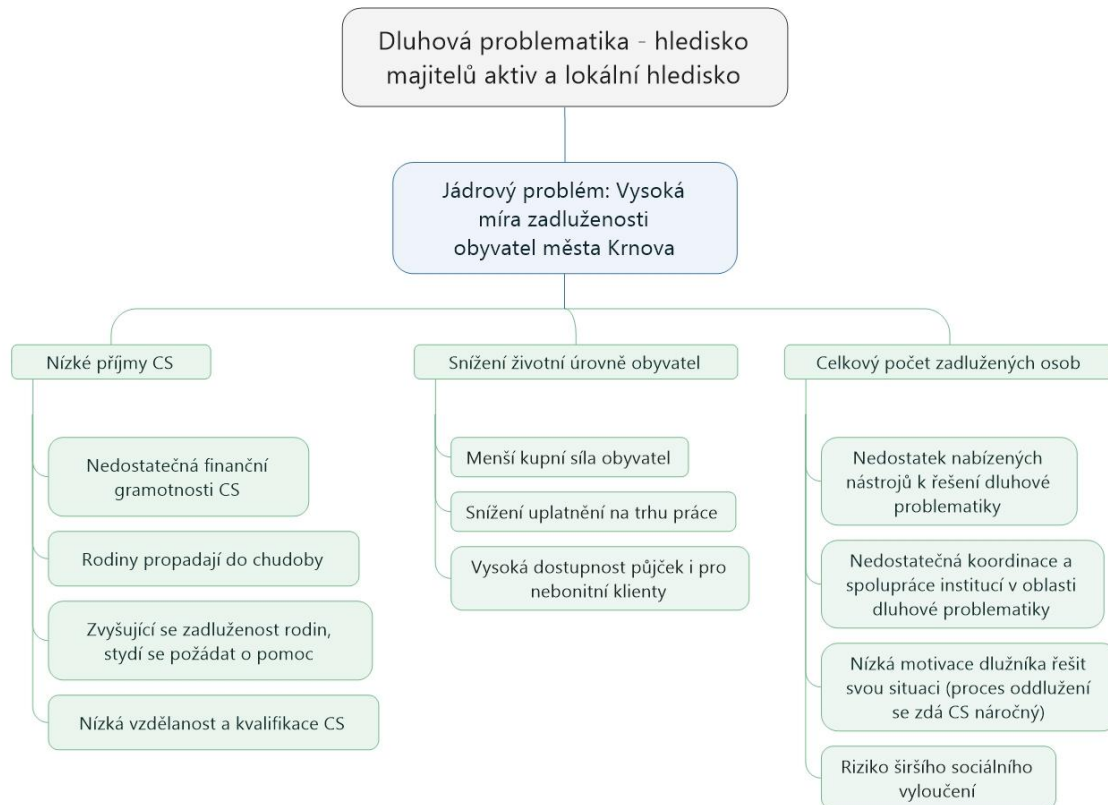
Dluhová problematika - hledisko majitelů aktiv a lokální hledisko

Jádrový problém: Vysoká míra zadluženosti obyvatel města Krnova

Nízké příjmy CS

Nedostatečná finanční gramotnosti CS

Rodiny propadají do chudoby

Zvyšující se zadluženost rodin, stydí se požádat o pomoc

Nízká vzdělanost a kvalifikace CS

Snížení životní úrovně obyvatel

Menší kupní síla obyvatel

Snížení uplatnění na trhu práce

Vysoká dostupnost půjček i pro nebonitní klienty

Celkový počet zadlužených osob

Nedostatek nabízených nástrojů k řešení dluhové problematiky

Nedostatečná koordinace a spolupráce institucí v oblasti dluhové problematiky

Nízká motivace dlužníka řešit svou situaci (proces oddlužení se zdá CS náročný)

Riziko širšího sociálního vyloučení